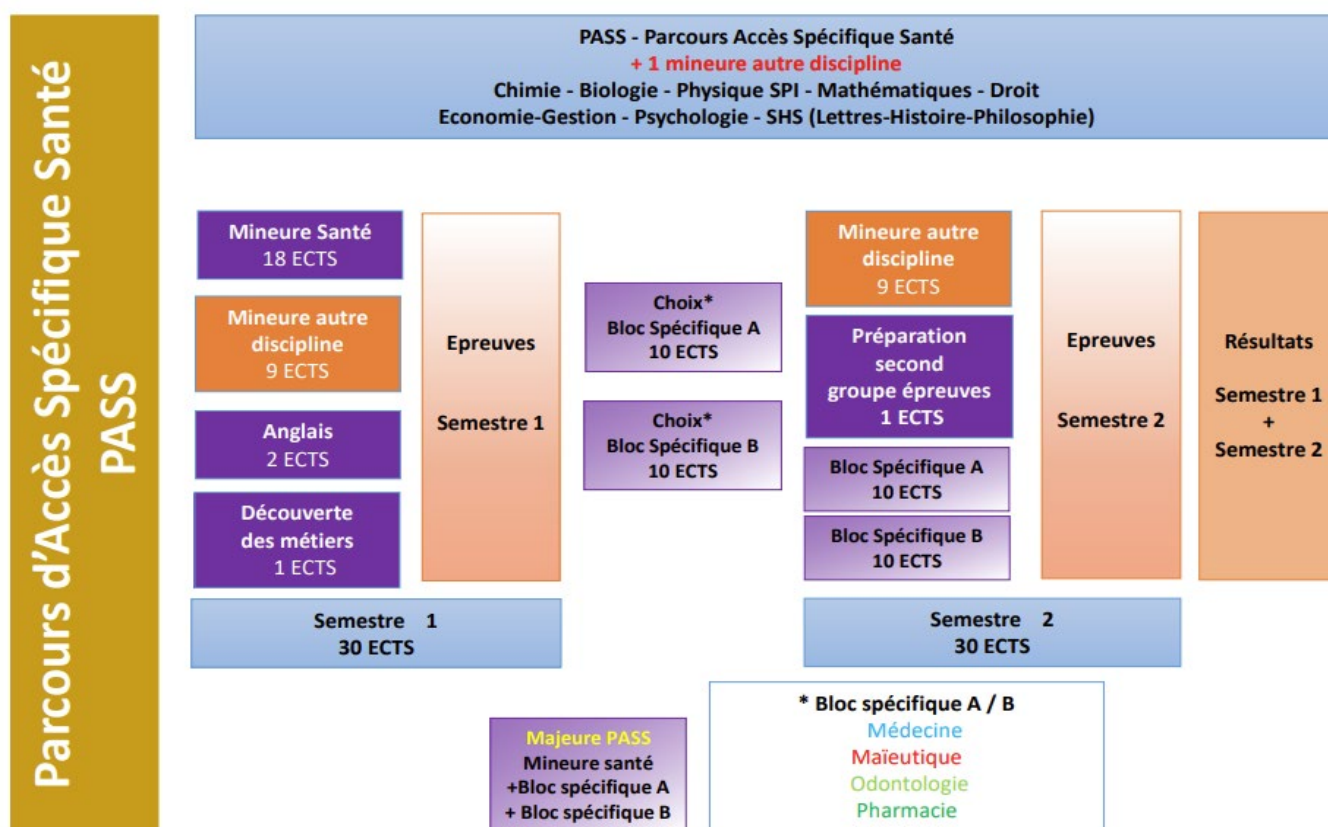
Parcours d'Accès Spécifique Santé
PASS

PASS - Parcours Accès Spécifique Santé
+ 1 mineure autre discipline
Chimie - Biologie - Physique SPI - Mathématiques - Droit
Economie-Gestion - Psychologie - SHS (Lettres-Histoire-Philosophie)

Mineure Santé
18 ECTS

Mineure autre discipline
9 ECTS

Anglais
2 ECTS

Découverte des métiers
1 ECTS

Epreuves

Semestre 1

Semestre 1
30 ECTS

Choix*
Bloc Spécifique A
10 ECTS

Choix*
Bloc Spécifique B
10 ECTS

Mineure autre discipline
9 ECTS

Préparation second groupe épreuves
1 ECTS

Bloc Spécifique A
10 ECTS

Bloc Spécifique B
10 ECTS

Epreuves

Semestre 2

Semestre 2
30 ECTS

Résultats

Semestre 1
+
Semestre 2

Majeure PASS
Mineure santé
+Bloc spécifique A
+ Bloc spécifique B

* Bloc spécifique A / B
Médecine
Maïeutique
Odontologie
Pharmacie